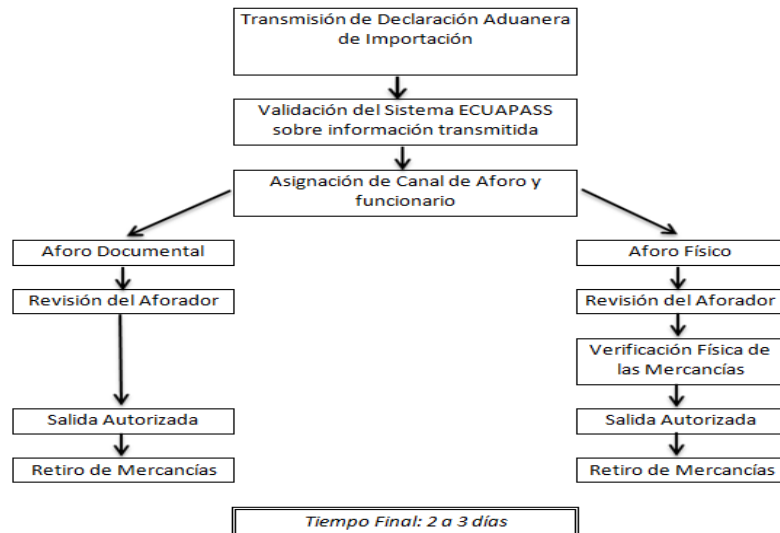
Transmisión de Declaración Aduanera de Importación

Validación del Sistema ECUAPASS sobre información transmitida

Asignación de Canal de Aforo y funcionario

Aforo Documental

Revisión del Aforador

Salida Autorizada

Retiro de Mercancías

Aforo Físico

Revisión del Aforador

Verificación Física de las Mercancías

Salida Autorizada

Retiro de Mercancías

Tiempo Final: 2 a 3 días